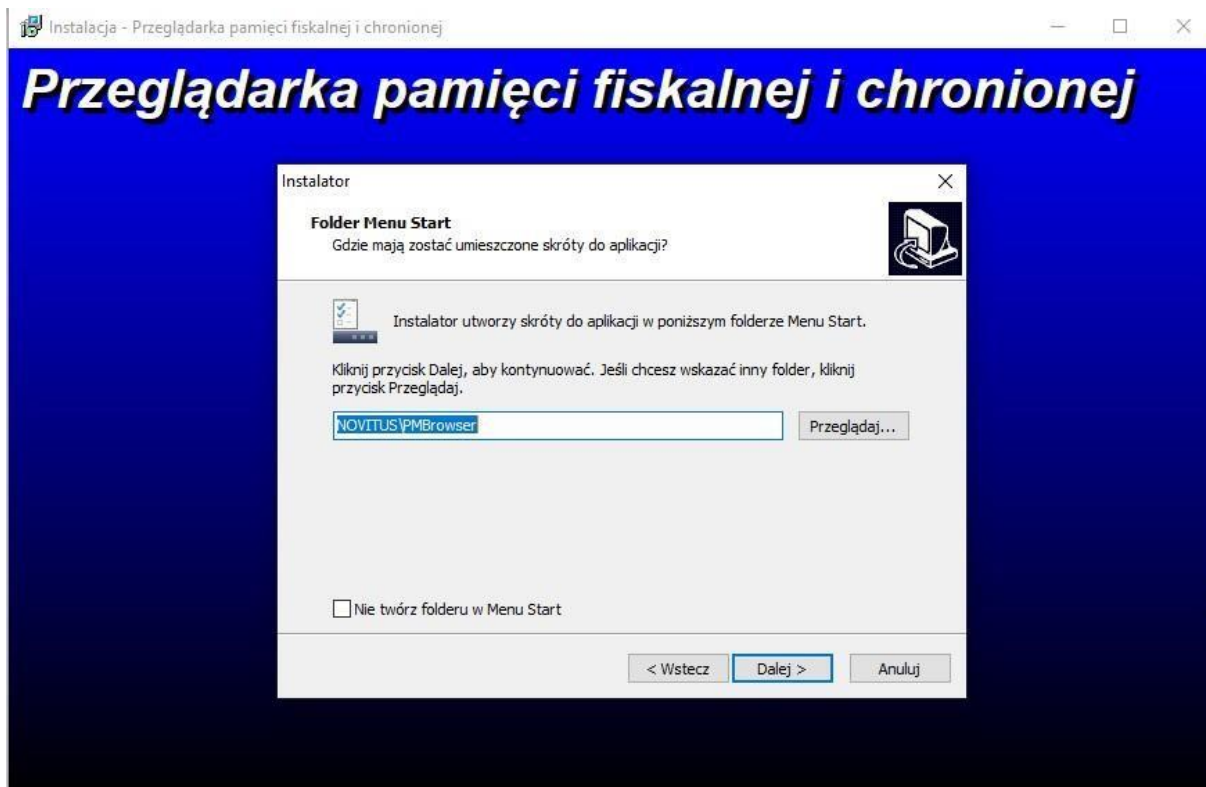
Instalacja - Przeglądarka pamięci fiskalnej i chronionej

Przeglądarka pamięci fiskalnej i chronionej

Instalator

Folder Menu Start
Gdzie mają zostać umieszczone skróty do aplikacji?

Instalator utworzy skróty do aplikacji w poniższym folderze Menu Start.

Kliknij przycisk Dalej, aby kontynuować. Jeśli chcesz wskazać inny folder, kliknij przycisk Przeglądaj.

NOVITUS\PMBrowser

Przeglądaj...

Nie twórz folderu w Menu Start

< Wstecz

Dalej >

Anuluj